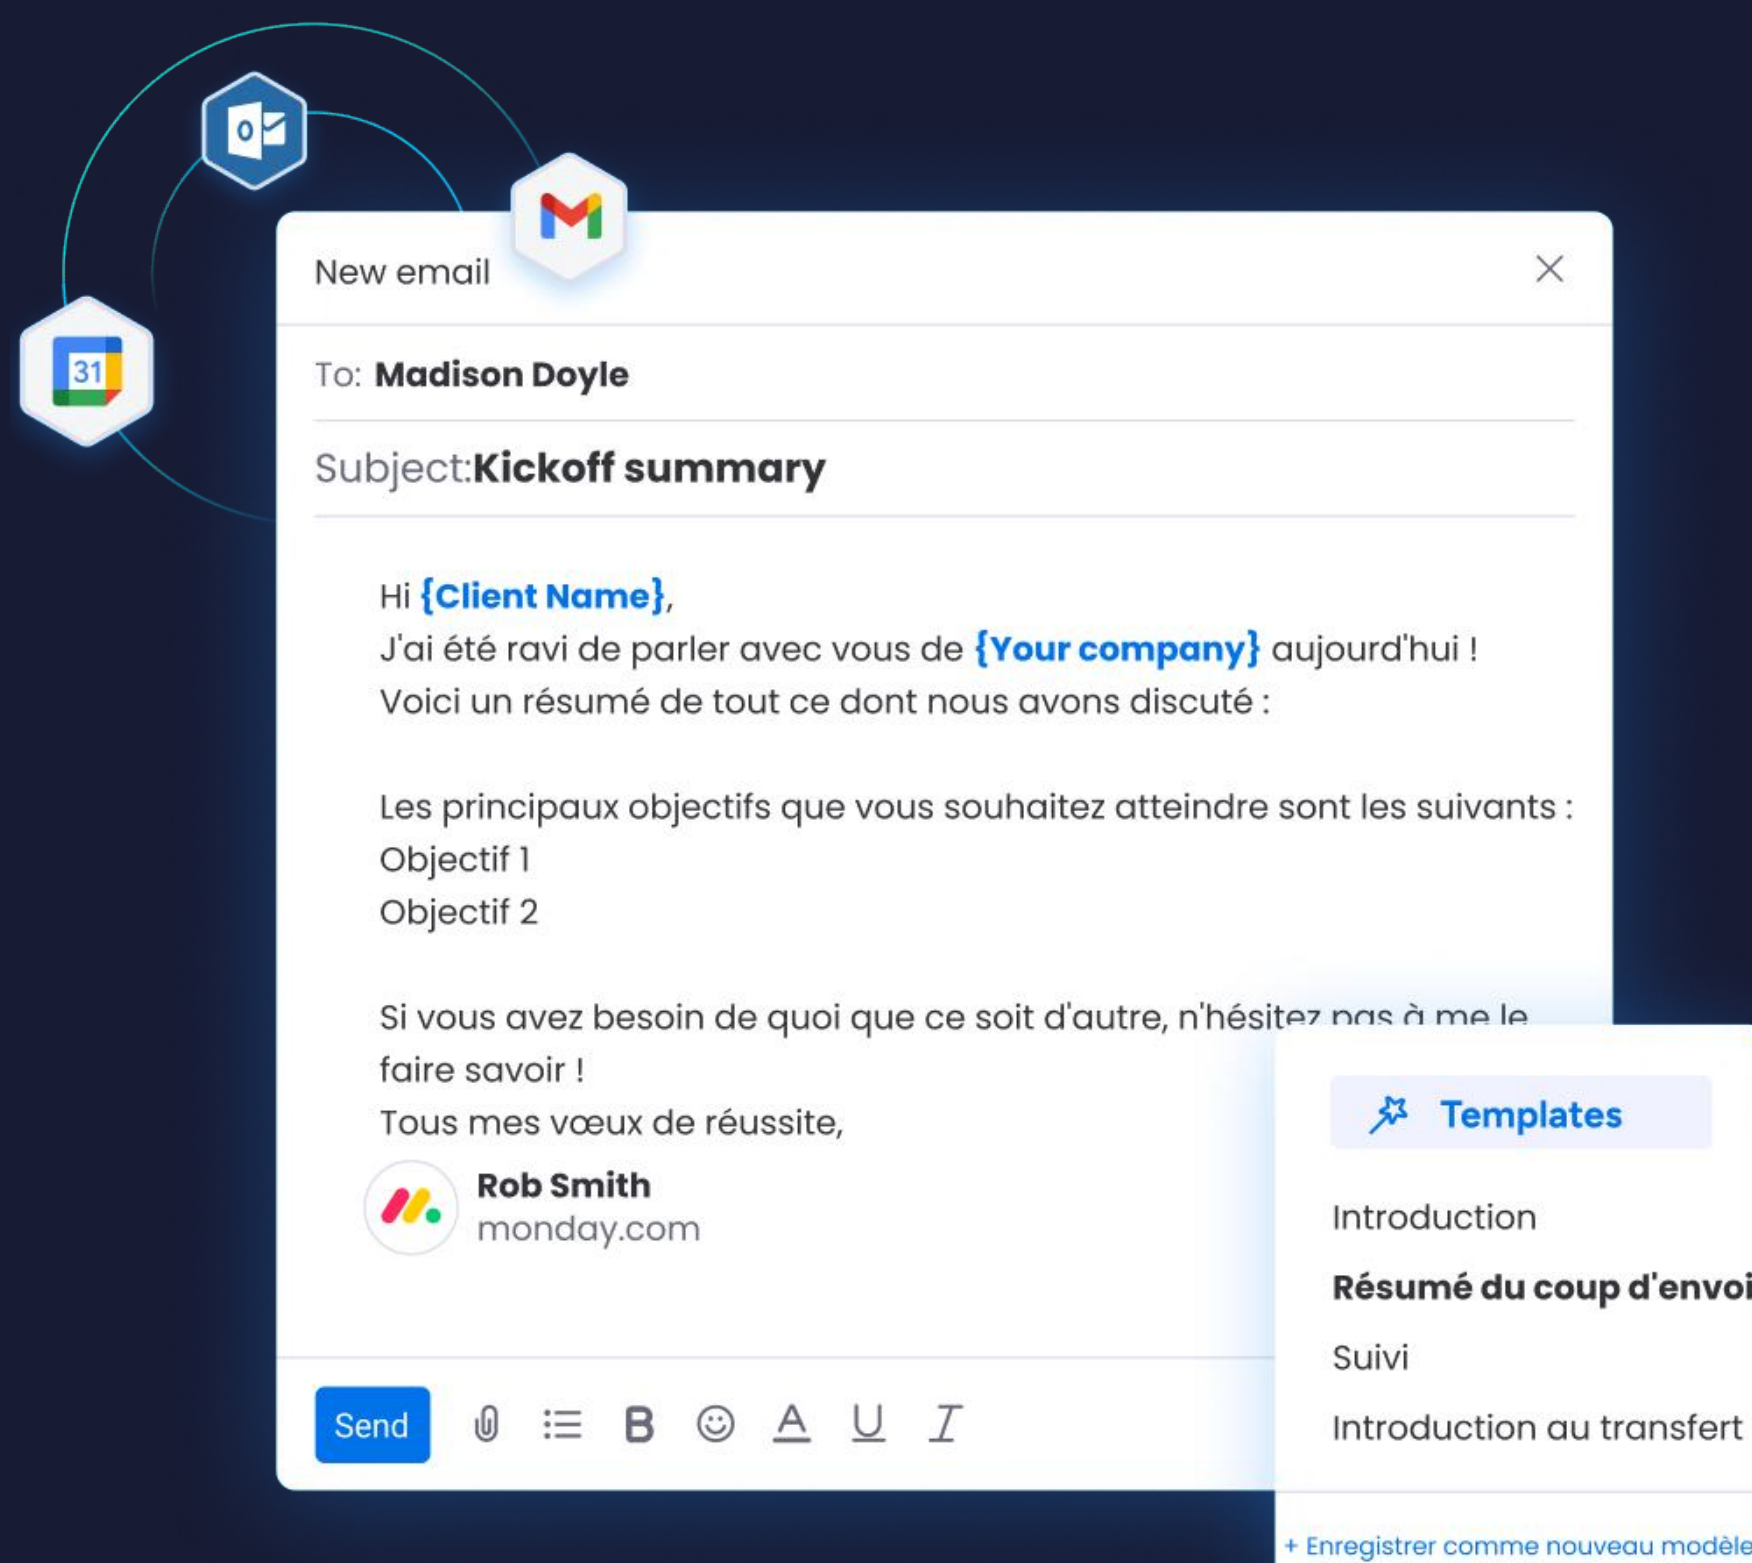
31

New email

To: Madison Doyle

Subject:Kickoff summary

Hi {Client Name},
J'ai été ravi de parler avec vous de {Your company} aujourd'hui !
Voici un résumé de tout ce dont nous avons discuté :

Les principaux objectifs que vous souhaitez atteindre sont les suivants :
Objectif 1
Objectif 2

Si vous avez besoin de quoi que ce soit d'autre, n'hésitez pas à me le faire savoir !
Tous mes vœux de réussite,

Rob Smith
monday.com

Send B A U I

Templates

Introduction

Résumé du coup d'envoi

Suivi

Introduction au transfert

+ Enregistrer comme nouveau modèle